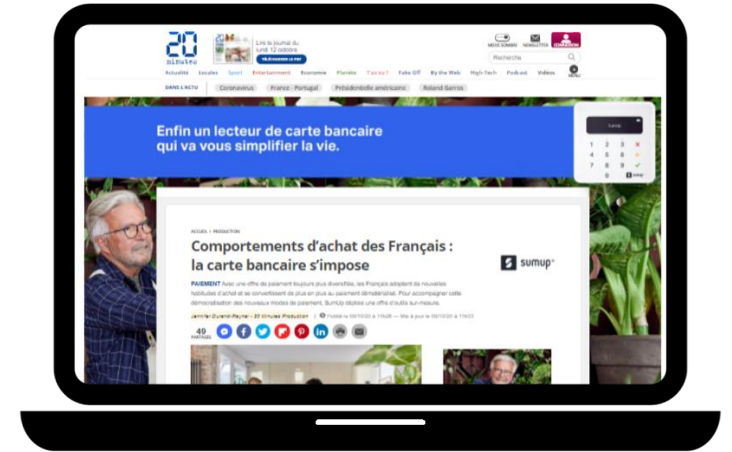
20 minutes

Lire le journal du lundi 12 octobre
TÉLÉCHARGER LE PDF

MODE SOMBRE NEWSLETTER CONNEXION

Recherche

Actualité Locales Sport Entertainment Economie Planète T'as vu ? Fake Off By the Web High-Tech Podcast Vidéos MENU

DANS L'ACTU Coronavirus France - Portugal Présidentielle américaine Roland-Garros

Enfin un lecteur de carte bancaire qui va vous simplifier la vie.

1 2 3
4 5 6
7 8 9
0
sumup

ACCUEIL > PRODUCTION

Comportements d'achat des Français : la carte bancaire s'impose

sumup

PAIEMENT Avec une offre de paiement toujours plus diversifiée, les Français adoptent de nouvelles habitudes d'achat et se convertissent de plus en plus au paiement dématérialisé. Pour accompagner cette démocratisation des nouveaux modes de paiement, SumUp déploie une offre d'outils sur-mesure.

Jennifer Durand-Reynel – 20 Minutes Production | Publié le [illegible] à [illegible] — Mis à jour le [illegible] à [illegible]

40 PARTAGES